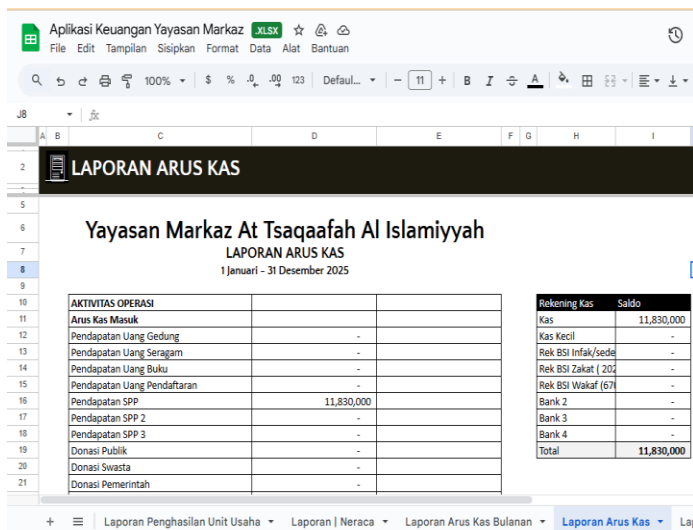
Aplikasi Keuangan Yayasan Markaz .XLSX
File Edit Tampilan Sisipkan Format Data Alat Bantuan

100% $ % .0 .00 123 Defaul... 11 B I A

J8 fx

A B C D E F G H I

LAPORAN ARUS KAS

Yayasan Markaz At Tsaqaafah Al Islamiyyah
LAPORAN ARUS KAS
1 Januari - 31 Desember 2025

| AKTIVITAS OPERASI | | |
|---|---|---|
| Arus Kas Masuk | | |
| Pendapatan Uang Gedung | - | |
| Pendapatan Uang Seragam | - | |
| Pendapatan Uang Buku | - | |
| Pendapatan Uang Pendaftaran | - | |
| Pendapatan SPP | 11,830,000 | |
| Pendapatan SPP 2 | - | |
| Pendapatan SPP 3 | - | |
| Donasi Publik | - | |
| Donasi Swasta | - | |
| Donasi Pemerintah | - | |

| Rekening Kas | Saldo |
|---|---|
| Kas | 11,830,000 |
| Kas Kecil | - |
| Rek BSI Infak/sede | - |
| Rek BSI Zakat ( 202 | - |
| Rek BSI Wakaf (67 | - |
| Bank 2 | - |
| Bank 3 | - |
| Bank 4 | - |
| Total | 11,830,000 |

+ Laporan Penghasilan Unit Usaha | Laporan | Neraca | Laporan Arus Kas Bulanan | Laporan Arus Kas | La